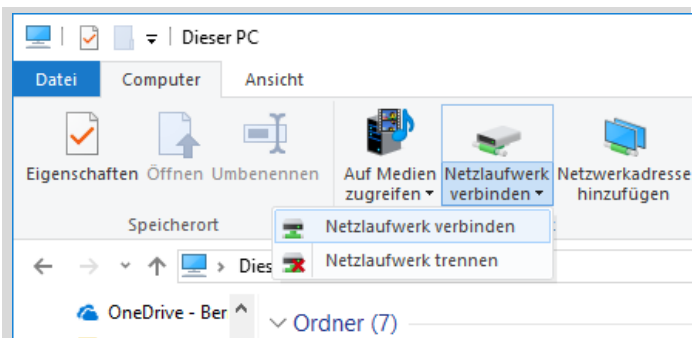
Dieser PC

Datei Computer Ansicht

Eigenschaften Öffnen Umbenennen

Speicherort

Auf Medien zugreifen

Netzlaufwerk verbinden

Netzwerkadresse hinzufügen

Netzlaufwerk verbinden

Netzlaufwerk trennen

Dies

OneDrive - Ber

Ordner (7)